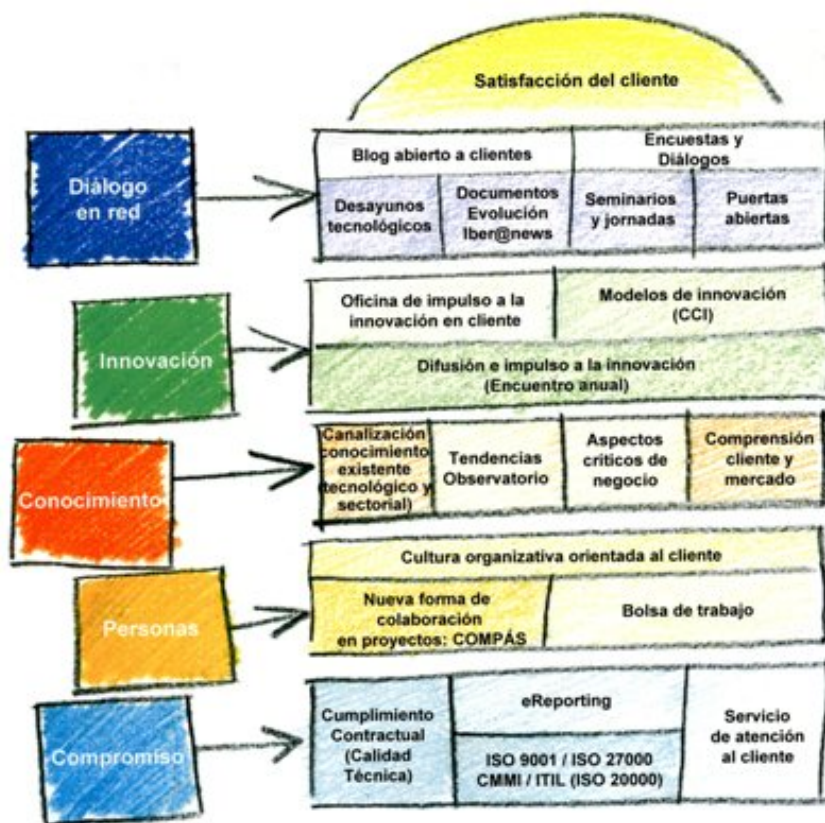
Satisfacción del cliente

Diálogo en red

Blog abierto a clientes

Encuestas y Diálogos

Desayunos tecnológicos

Documentos Evolución Iber@news

Seminarios y jornadas

Puertas abiertas

Innovación

Oficina de impulso a la innovación en cliente

Modelos de innovación (CCI)

Difusión e impulso a la innovación (Encuentro anual)

Conocimiento

Canalización conocimiento existente tecnológico y sectorial)

Tendencias Observatorio

Aspectos críticos de negocio

Comprensión cliente y mercado

Personas

Cultura organizativa orientada al cliente

Nueva forma de colaboración en proyectos: COMPÁS

Bolsa de trabajo

Compromiso

Cumplimiento Contractual (Calidad Técnica)

eReporting

ISO 9001 / ISO 27000 CMMI / ITIL (ISO 20000)

Servicio de atención al cliente